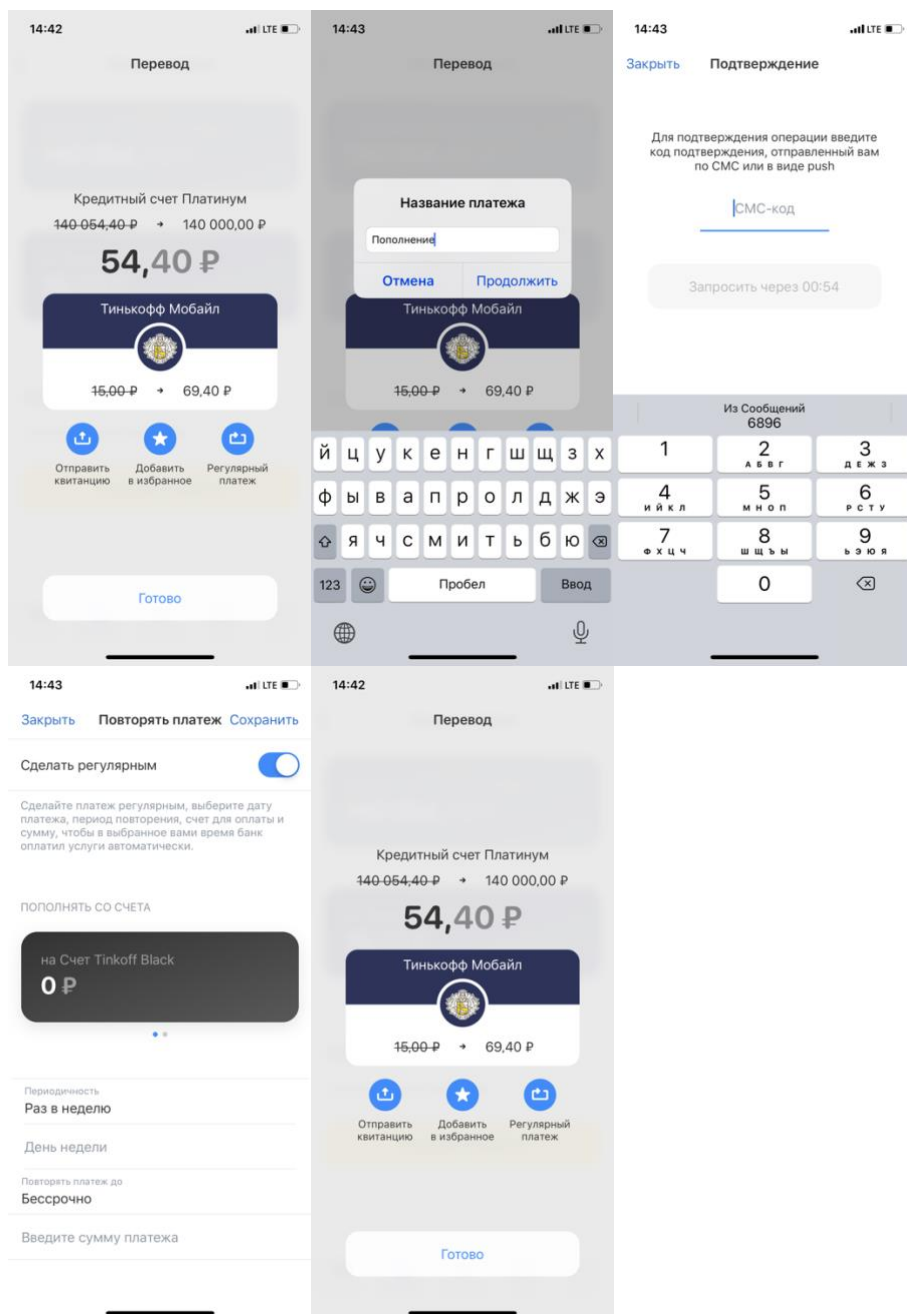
14:42 LTE

Перевод

Кредитный счет Платинум

~~140 054,40 ₽~~ → 140 000,00 ₽

54,40 ₽

Тинькофф Мобайл

~~15,00 ₽~~ → 69,40 ₽

Отправить квитанцию

Добавить в избранное

Регулярный платеж

Готово

14:43 LTE

Перевод

Название платежа

Пополнение

Отмена

Продолжить

Тинькофф Мобайл

~~15,00 ₽~~ → 69,40 ₽

й ц у к е н г ш щ з х

ф ы в а п р о л д ж э

я ч с м и т ь б ю

123

Пробел

Ввод

14:43 LTE

Закрыть

Подтверждение

Для подтверждения операции введите код подтверждения, отправленный вам по СМС или в виде push

СМС-код

Запросить через 00:54

Из Сообщений
6896

| 1 | 2 АБВГ | 3 ДЕЖЗ |
|---|---|---|
| 4 ИЙКЛ | 5 МНОП | 6 РСТУ |
| 7 ФХЦЧ | 8 ШЩЪЫ | 9 ЬЭЮЯ |
| | 0 | |

14:43 LTE

Закрыть

Повторять платеж

Сохранить

Сделать регулярным

Сделайте платеж регулярным, выберите дату платежа, период повторения, счет для оплаты и сумму, чтобы в выбранное вами время банк оплатил услуги автоматически.

ПОПОЛНЯТЬ СО СЧЕТА

на Счет Tinkoff Black

0 ₽

Периодичность

Раз в неделю

День недели

Повторять платеж до

Бессрочно

Введите сумму платежа

14:42 LTE

Перевод

Кредитный счет Платинум

~~140 054,40 ₽~~ → 140 000,00 ₽

54,40 ₽

Тинькофф Мобайл

~~15,00 ₽~~ → 69,40 ₽

Отправить квитанцию

Добавить в избранное

Регулярный платеж

Готово